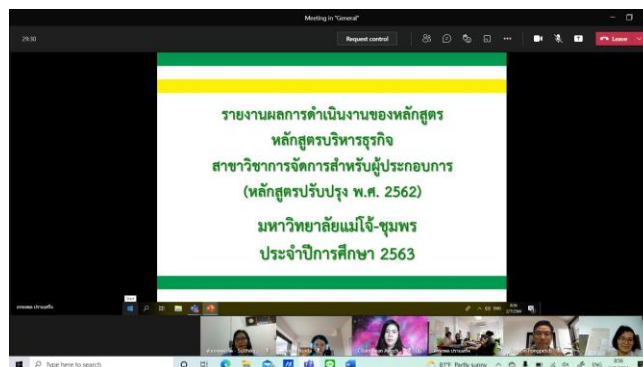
Meeting in "General"

29:30

Request control

Leave

รายงานผลการดำเนินงานของหลักสูตร
หลักสูตรบริหารธุรกิจ
สาขาวิชาการจัดการสำหรับผู้ประกอบการ
(หลักสูตรปรับปรุง พ.ศ. 2562)

มหาวิทยาลัยแม่โจ้-ชุมพร
ประจำปีการศึกษา 2563

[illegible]

Type here to search

87°F Partly sunny